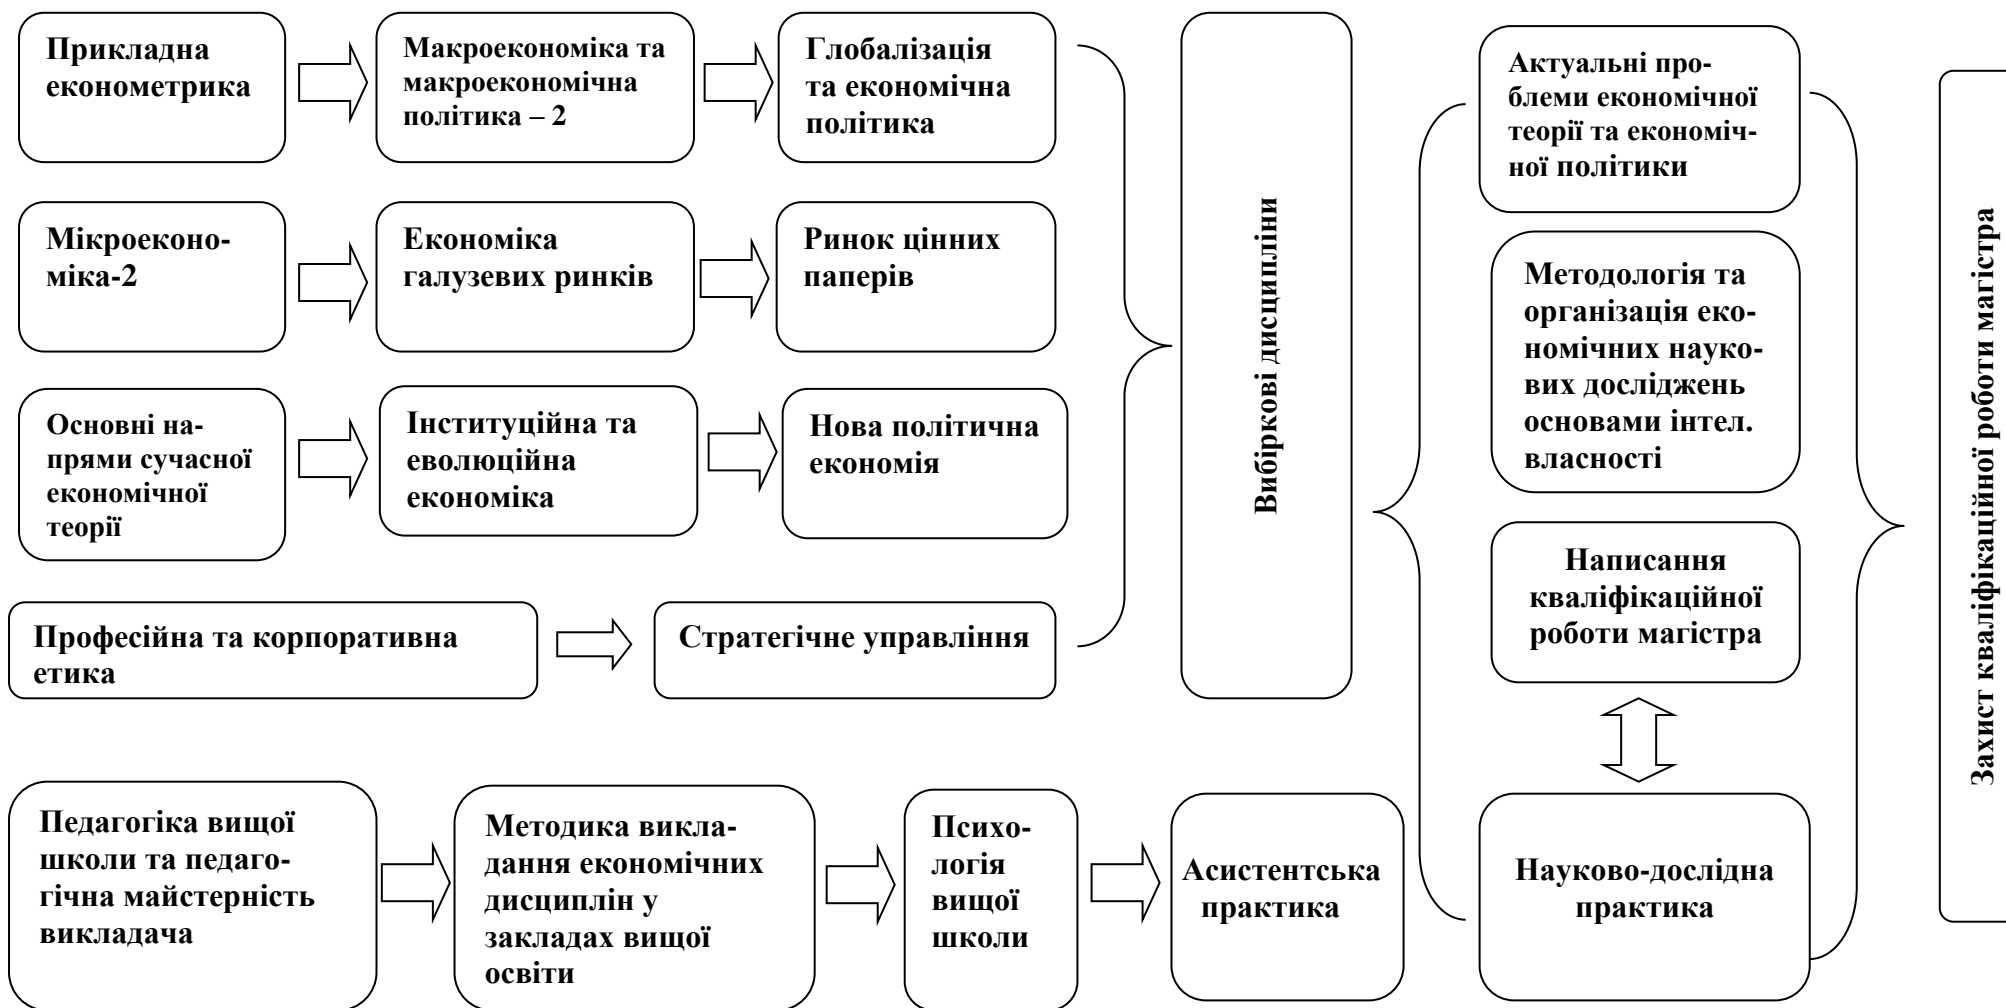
Прикладна економетрика

Макроекономіка та макроекономічна політика – 2

Глобалізація та економічна політика

Мікроекономіка-2

Економіка галузевих ринків

Ринок цінних паперів

Основні напрями сучасної економічної теорії

Інституційна та еволюційна економіка

Нова політична економія

Професійна та корпоративна етика

Стратегічне управління

Вибіркові дисципліни

Педагогіка вищої школи та педагогічна майстерність викладача

Методика викладання економічних дисциплін у закладах вищої освіти

Психологія вищої школи

Асистентська практика

Актуальні проблеми економічної теорії та економічної політики

Методологія та організація економічних наукових досліджень основами інтел. власності

Написання кваліфікаційної роботи магістра

Науково-дослідна практика

Захист кваліфікаційної роботи магістра